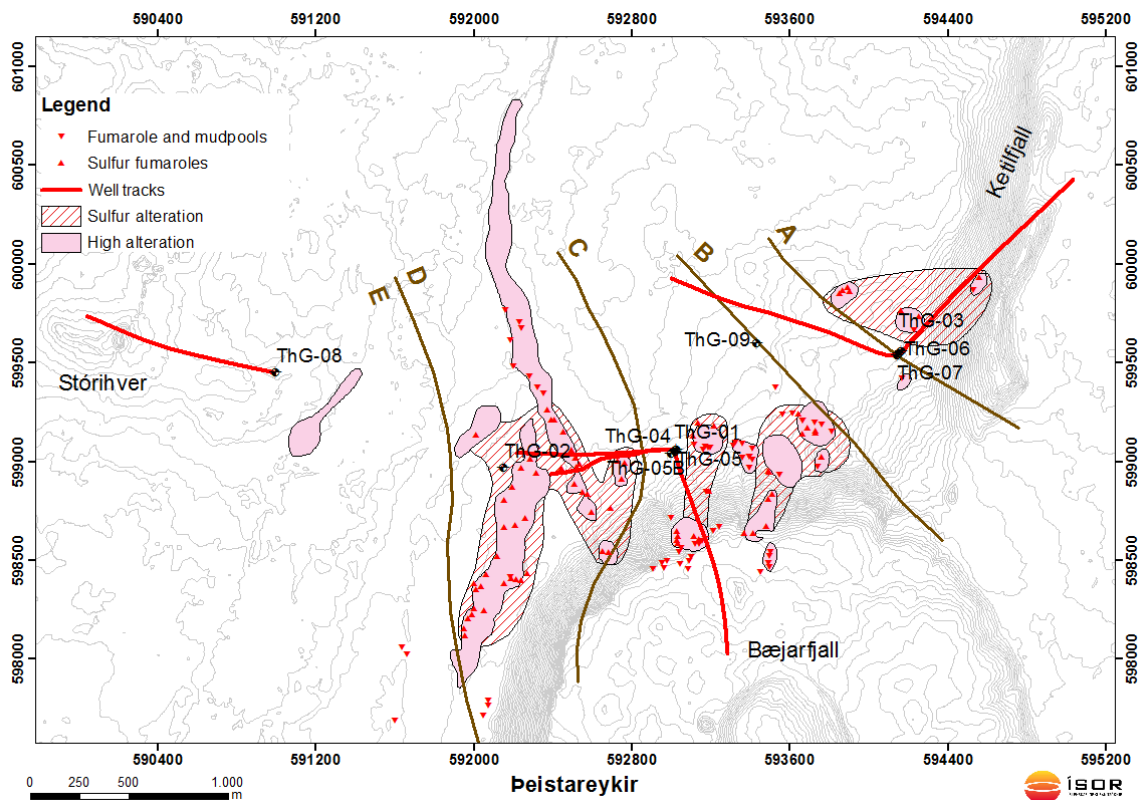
590400 591200 592000 592800 593600 594400 595200

601000
600500
600000
599500
599000
598500
598000

Legend
Fumarole and mudpools
Sulfur fumaroles
Well tracks
Sulfur alteration
High alteration

Ketilfjall

A
B
C
D
E

ThG-08
Stórihver
ThG-09
ThG-03
ThG-06
ThG-07
ThG-02
ThG-04
ThG-01
ThG-05B
ThG-05
Bæjarfjall

590400 591200 592000 592800 593600 594400 595200

0 250 500 1.000 m
Þeistareykir
ÍSOR